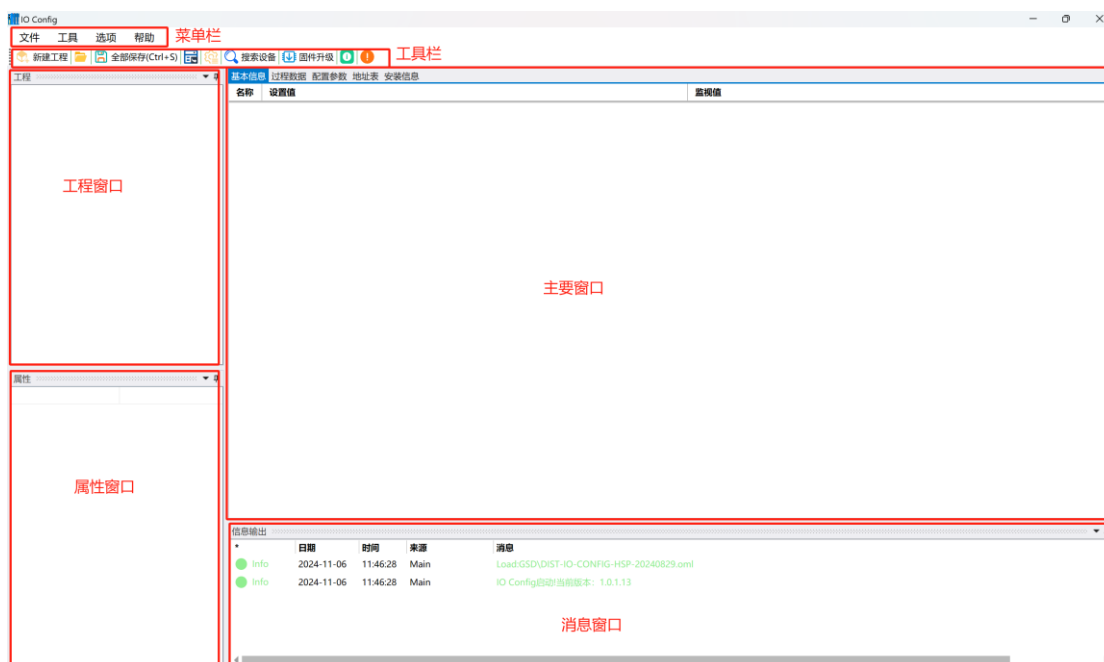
IO Config

文件 工具 选项 帮助 菜单栏

新建工程 全部保存(Ctrl+S) 搜索设备 固件升级 工具栏

工程

工程窗口

属性

属性窗口

基本信息 过程数据 配置参数 地址表 安装信息

| 名称 | 设置值 | 监视值 |
|---|---|---|

主要窗口

信息输出

| * | 日期 | 时间 | 来源 | 消息 |
|---|---|---|---|---|
| Info | 2024-11-06 | 11:46:28 | Main | Load:GSD\DIST-IO-CONFIG-HSP-20240829.oml |
| Info | 2024-11-06 | 11:46:28 | Main | IO Config启动!当前版本：1.0.1.13 |

消息窗口